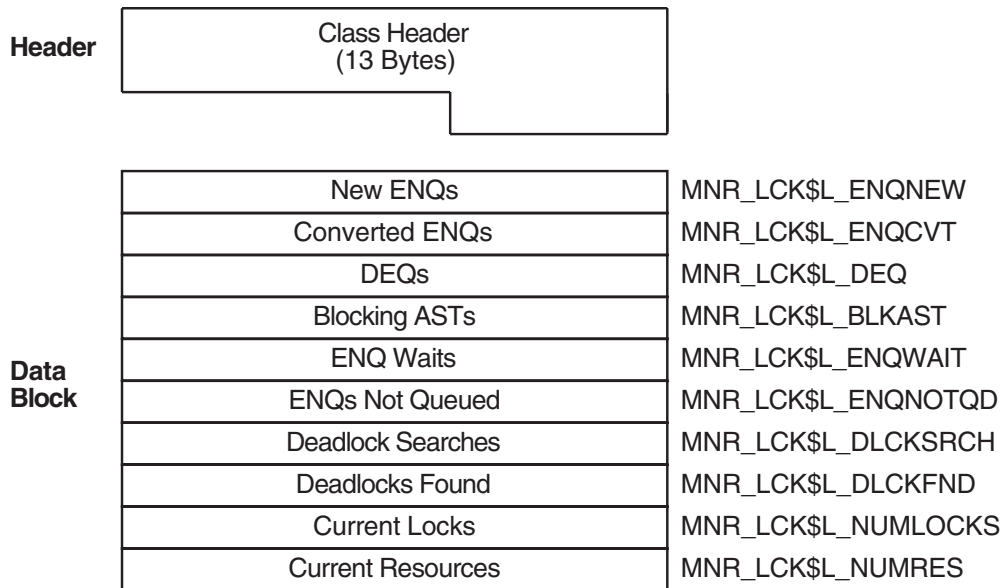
Header

Class Header
(13 Bytes)

Data Block

| | |
|---|---|
| New ENQs | MNR_LCK\$L_ENQNEW |
| Converted ENQs | MNR_LCK\$L_ENQCVT |
| DEQs | MNR_LCK\$L_DEQ |
| Blocking ASTs | MNR_LCK\$L_BLKAST |
| ENQ Waits | MNR_LCK\$L_ENQWAIT |
| ENQs Not Queued | MNR_LCK\$L_ENQNOTQD |
| Deadlock Searches | MNR_LCK\$L_DLCKSRCH |
| Deadlocks Found | MNR_LCK\$L_DLCKFND |
| Current Locks | MNR_LCK\$L_NUMLOCKS |
| Current Resources | MNR_LCK\$L_NUMRES |